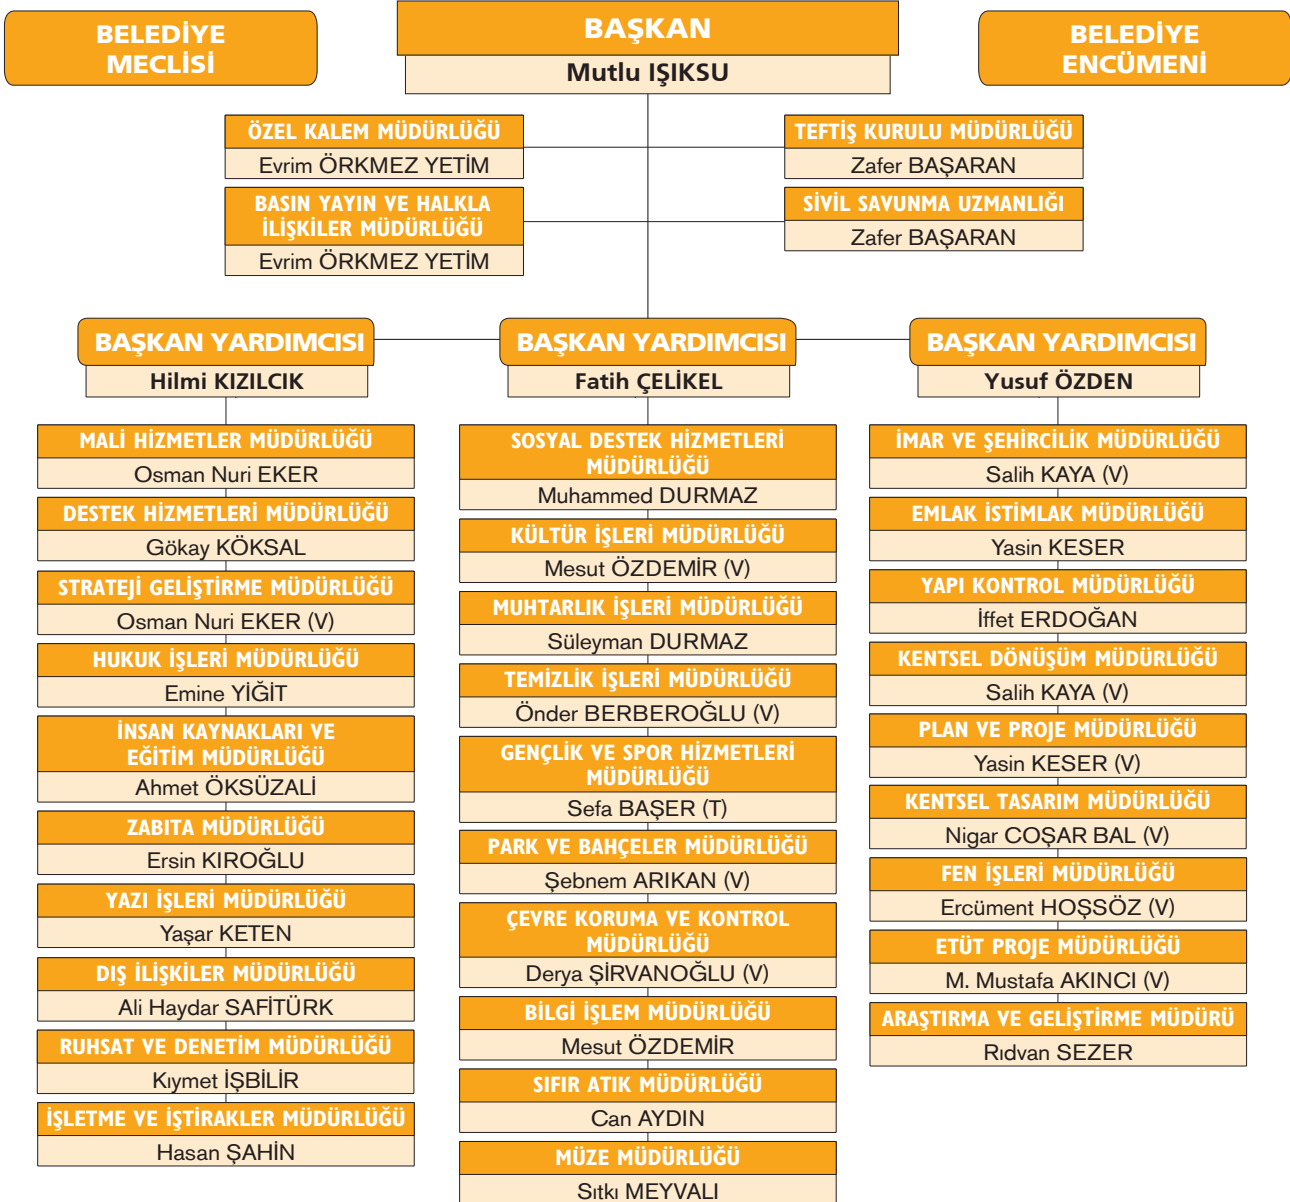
BELEDİYE MECLİSİ

BAŞKAN
Mutlu IŞIKSU

BELEDİYE ENCÜMENİ

ÖZEL KALEM MÜDÜRLÜĞÜ
Evrim ÖRKMEZ YETİM

BASIN YAYIN VE HALKLA İLİŞKİLER MÜDÜRLÜĞÜ
Evrim ÖRKMEZ YETİM

TEFTİŞ KURULU MÜDÜRLÜĞÜ
Zafer BAŞARAN

SİVİL SAVUNMA UZMANLIĞI
Zafer BAŞARAN

BAŞKAN YARDIMCISI
Hilmi KIZILCIK

MALİ HİZMETLER MÜDÜRLÜĞÜ
Osman Nuri EKER

DESTEK HİZMETLERİ MÜDÜRLÜĞÜ
Gökay KÖKSAL

STRATEJİ GELİŞTİRME MÜDÜRLÜĞÜ
Osman Nuri EKER (V)

HUKUK İŞLERİ MÜDÜRLÜĞÜ
Emine YİĞİT

İNSAN KAYNAKLARI VE EĞİTİM MÜDÜRLÜĞÜ
Ahmet ÖKSÜZALİ

ZABITA MÜDÜRLÜĞÜ
Ersin KIROĞLU

YAZI İŞLERİ MÜDÜRLÜĞÜ
Yaşar KETEN

DIŞ İLİŞKİLER MÜDÜRLÜĞÜ
Ali Haydar SAFİTÜRK

RUHSAT VE DENETİM MÜDÜRLÜĞÜ
Kıymet İŞBİLİR

İŞLETME VE İŞTİRAKLER MÜDÜRLÜĞÜ
Hasan ŞAHİN

BAŞKAN YARDIMCISI
Fatih ÇELİKEL

SOSYAL DESTEK HİZMETLERİ MÜDÜRLÜĞÜ
Muhammed DURMAZ

KÜLTÜR İŞLERİ MÜDÜRLÜĞÜ
Mesut ÖZDEMİR (V)

MUHTARLIK İŞLERİ MÜDÜRLÜĞÜ
Süleyman DURMAZ

TEMİZLİK İŞLERİ MÜDÜRLÜĞÜ
Önder BERBEROĞLU (V)

GENÇLİK VE SPOR HİZMETLERİ MÜDÜRLÜĞÜ
Sefa BAŞER (T)

PARK VE BAHÇELER MÜDÜRLÜĞÜ
Şebnem ARIKAN (V)

ÇEVRE KORUMA VE KONTROL MÜDÜRLÜĞÜ
Derya ŞİRVANOĞLU (V)

BİLGİ İŞLEM MÜDÜRLÜĞÜ
Mesut ÖZDEMİR

SIFIR ATIK MÜDÜRLÜĞÜ
Can AYDIN

MÜZE MÜDÜRLÜĞÜ
Sıtkı MEYVALI

BAŞKAN YARDIMCISI
Yusuf ÖZDEN

İMAR VE ŞEHİRCİLİK MÜDÜRLÜĞÜ
Salih KAYA (V)

EMLAK İSTİMLAK MÜDÜRLÜĞÜ
Yasin KESER

YAPI KONTROL MÜDÜRLÜĞÜ
İffet ERDOĞAN

KENTSEL DÖNÜŞÜM MÜDÜRLÜĞÜ
Salih KAYA (V)

PLAN VE PROJE MÜDÜRLÜĞÜ
Yasin KESER (V)

KENTSEL TASARIM MÜDÜRLÜĞÜ
Nigar COŞAR BAL (V)

FEN İŞLERİ MÜDÜRLÜĞÜ
Ercüment HOŞSÖZ (V)

ETÜT PROJE MÜDÜRLÜĞÜ
M. Mustafa AKINCI (V)

ARAŞTIRMA VE GELİŞTİRME MÜDÜRÜ
Rıdvan SEZER